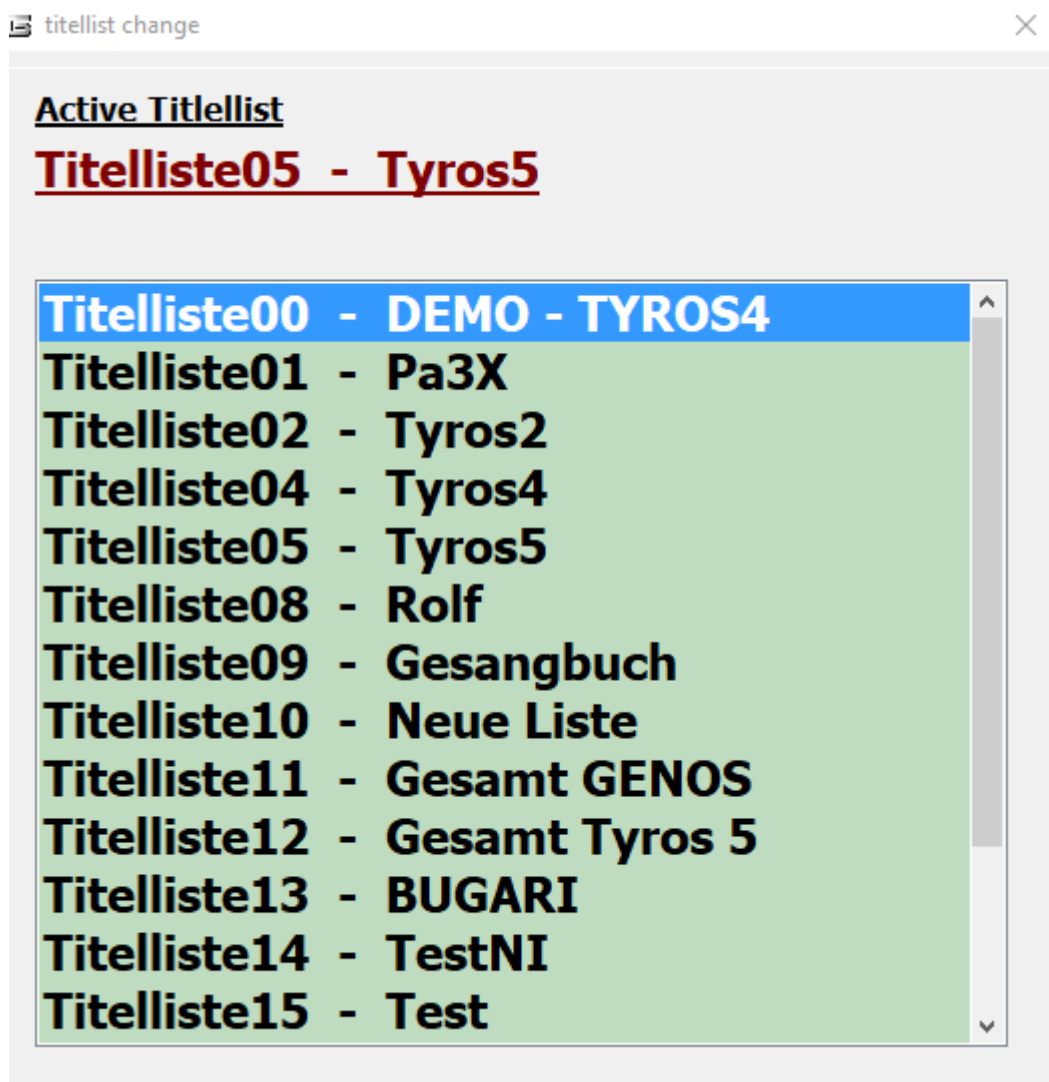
titellist change

Active Titlellist

Titelliste05 - Tyros5

Titelliste00 - DEMO - TYROS4
Titelliste01 - Pa3X
Titelliste02 - Tyros2
Titelliste04 - Tyros4
Titelliste05 - Tyros5
Titelliste08 - Rolf
Titelliste09 - Gesangbuch
Titelliste10 - Neue Liste
Titelliste11 - Gesamt GENOS
Titelliste12 - Gesamt Tyros 5
Titelliste13 - BUGARI
Titelliste14 - TestNI
Titelliste15 - Test